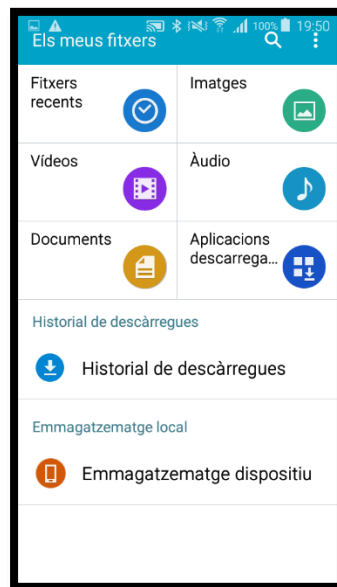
100% 19:50
Els meus fitxers

Fitxers recents

Imatges

Vídeos

Àudio

Documents

Aplicacions descarrega...

Historial de descàrregues

Historial de descàrregues

Emmagatzematge local

Emmagatzematge dispositiu